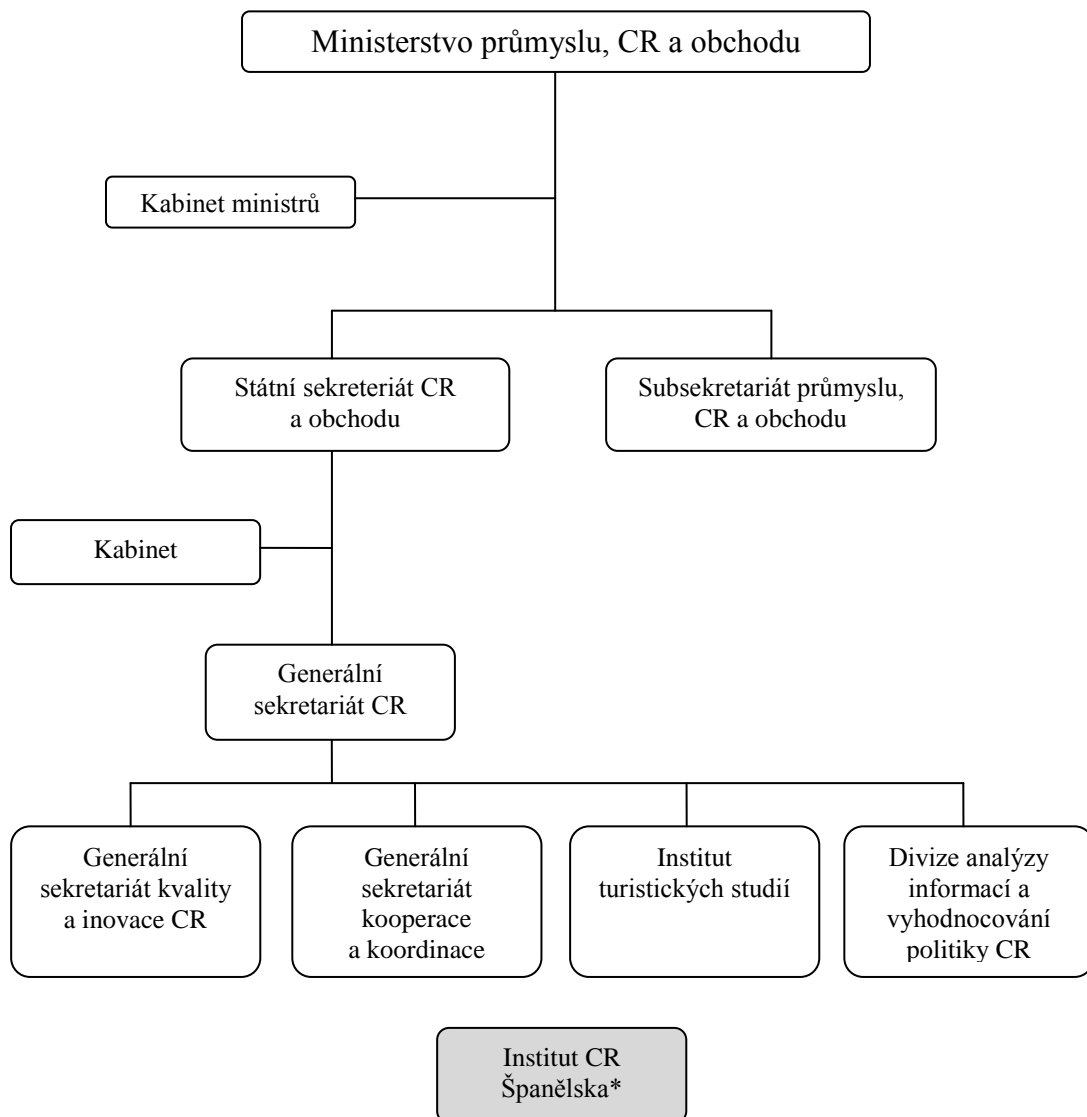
Ministerstvo průmyslu, CR a obchodu

Kabinet ministrů

Státní sekreteriát CR a obchodu

Subsekretariát průmyslu, CR a obchodu

Kabinet

Generální sekretariát CR

Generální sekretariát kvality a inovace CR

Generální sekretariát kooperace a koordinace

Institut turistických studií

Divize analýzy informací a vyhodnocování politiky CR

Institut CR Španělska*